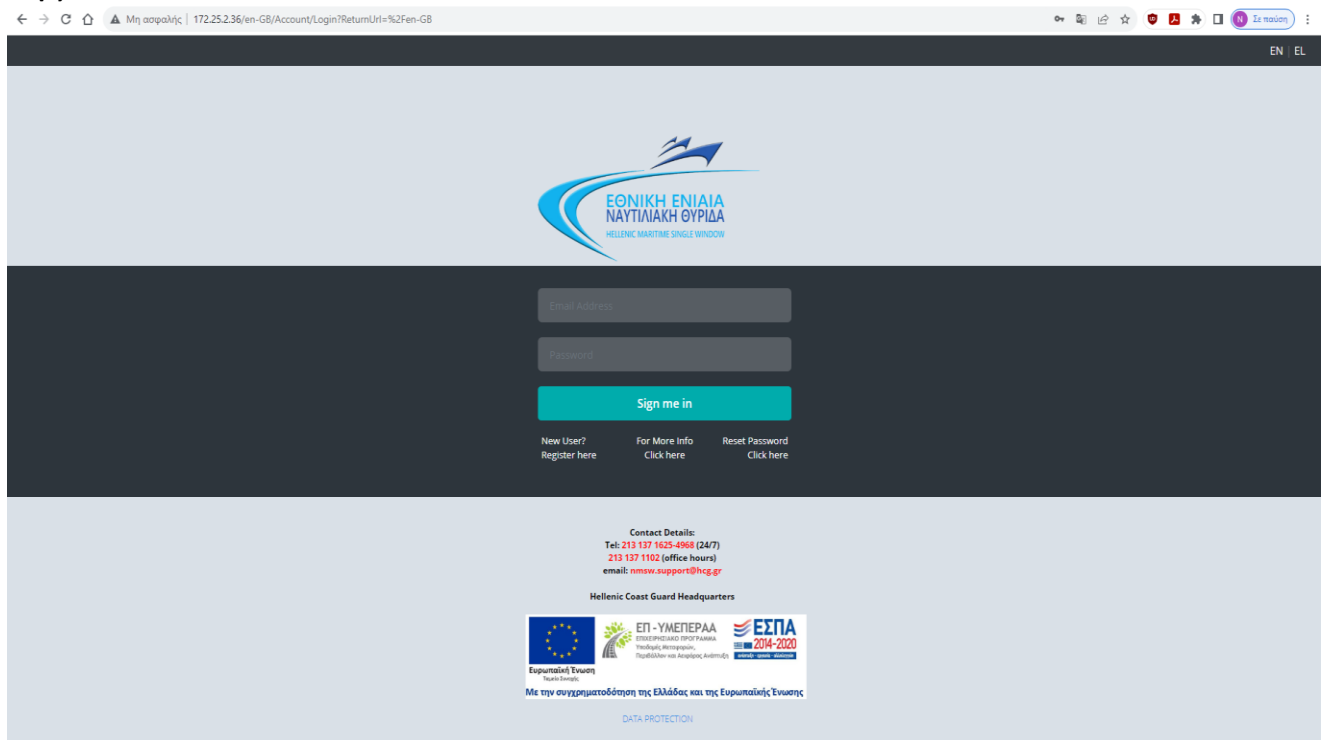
Μη ασφαλής | 172.25.2.36/en-GB/Account/Login?ReturnUrl=%2Fen-GB

N Σε παύση

EN | EL

ΕΘΝΙΚΗ ΕΝΙΑΙΑ
ΝΑΥΤΙΛΙΑΚΗ ΘΥΡΙΔΑ
HELLENIC MARITIME SINGLE WINDOW

Email Address

Password

Sign me in

New User?
Register here

For More Info
Click here

Reset Password
Click here

Contact Details:
Tel: 213 137 1625-4968 (24/7)
213 137 1102 (office hours)
email: nmsw.support@hcg.gr

Hellenic Coast Guard Headquarters

Ευρωπαϊκή Ένωση
Ταμείο Συνοχής

ΕΠ - ΥΜΕΠΕΡΑΑ
ΕΠΙΧΕΙΡΗΣΙΑΚΟ ΠΡΟΓΡΑΜΜΑ
Υποδομές Μεταφορών, Περιβάλλον και Αειφόρος Ανάπτυξη

ΕΣΠΑ
2014-2020
ανάπτυξη - εργασία - αλληλεγγύη

Με την συγχρηματοδότηση της Ελλάδας και της Ευρωπαϊκής Ένωσης

DATA PROTECTION